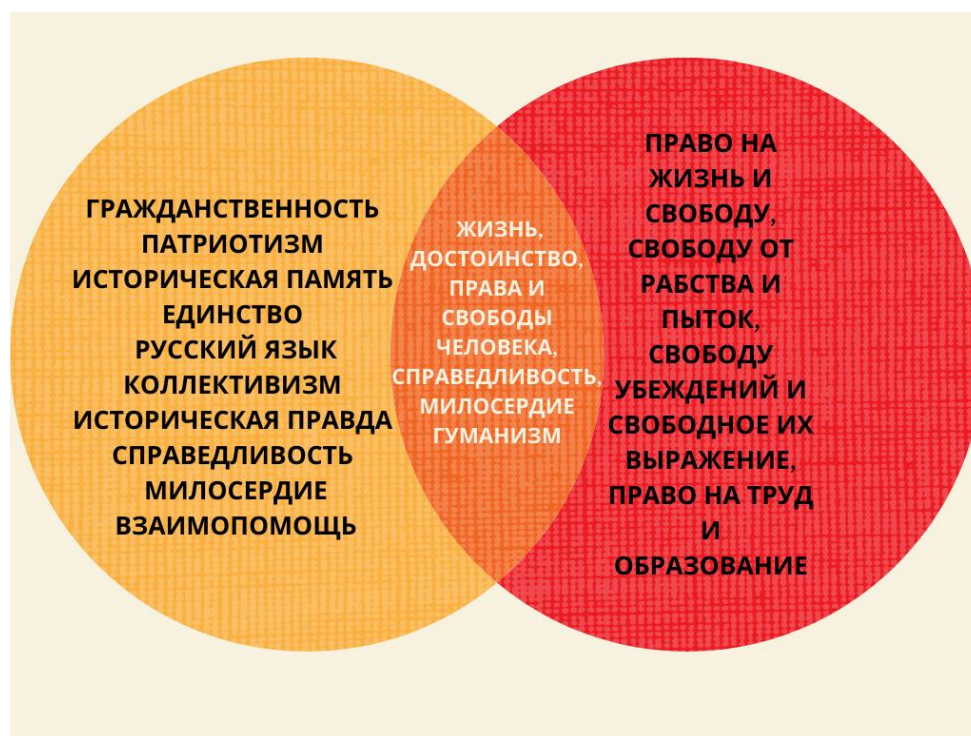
ГРАЖДАНСТВЕННОСТЬ
ПАТРИОТИЗМ
ИСТОРИЧЕСКАЯ ПАМЯТЬ
ЕДИНСТВО
РУССКИЙ ЯЗЫК
КОЛЛЕКТИВИЗМ
ИСТОРИЧЕСКАЯ ПРАВДА
СПРАВЕДЛИВОСТЬ
МИЛОСЕРДИЕ
ВЗАИМОПОМОЩЬ

ЖИЗНЬ, ДОСТОИНСТВО, ПРАВА И СВОБОДЫ ЧЕЛОВЕКА, СПРАВЕДЛИВОСТЬ, МИЛОСЕРДИЕ ГУМАНИЗМ

ПРАВО НА ЖИЗНЬ И СВОБОДУ, СВОБОДУ ОТ РАБСТВА И ПЫТОК, СВОБОДУ УБЕЖДЕНИЙ И СВОБОДНОЕ ИХ ВЫРАЖЕНИЕ, ПРАВО НА ТРУД И ОБРАЗОВАНИЕ